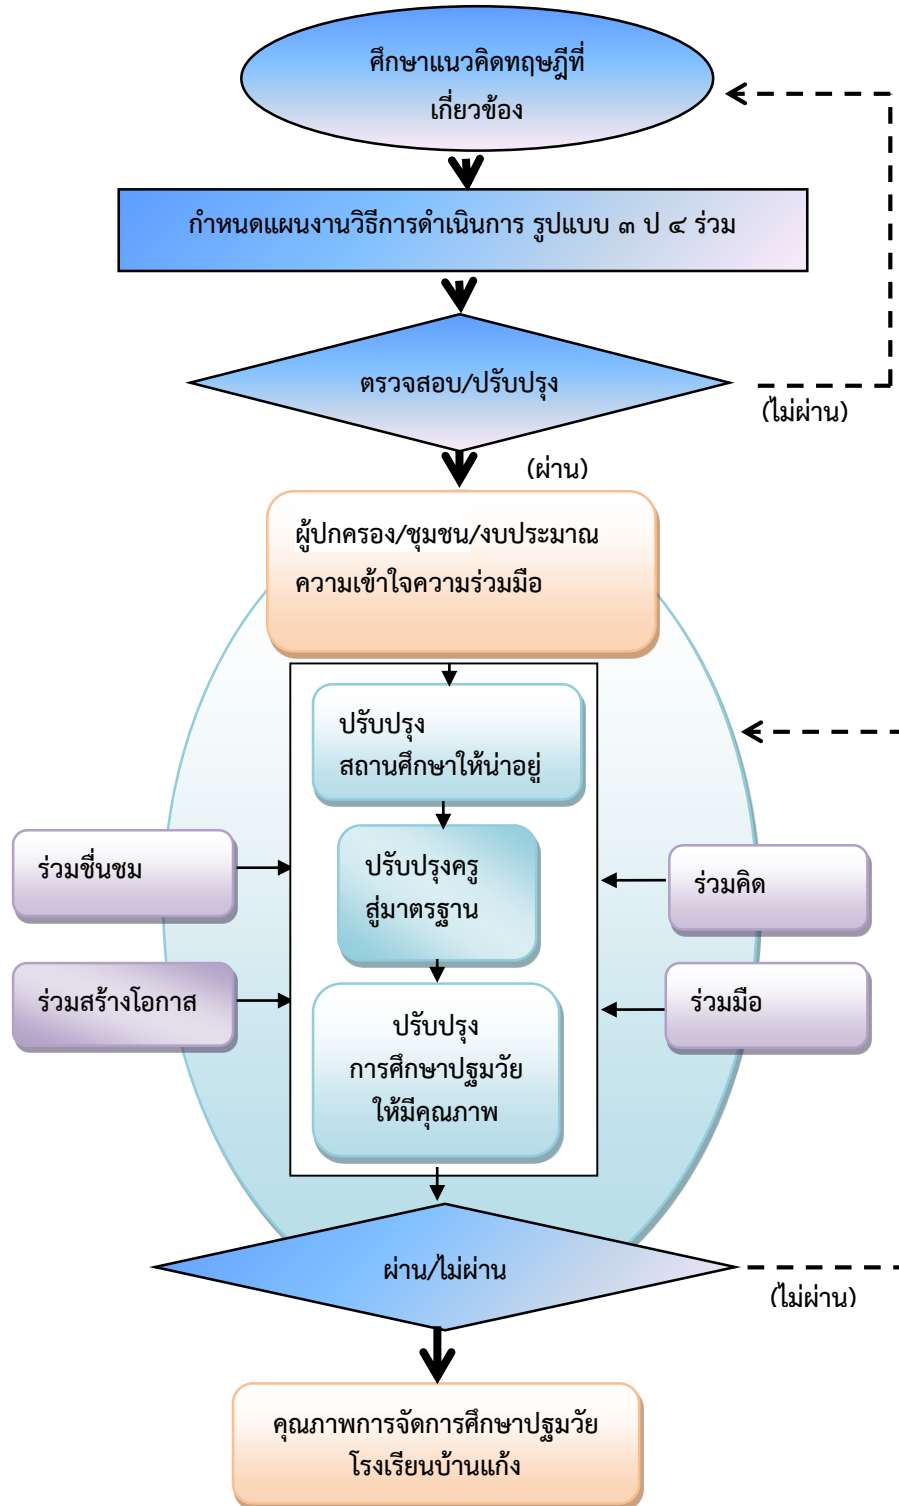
ศึกษาแนวคิดทฤษฎีที่เกี่ยวข้อง

กำหนดแผนงานวิธีการดำเนินการ รูปแบบ ๓ ป ๔ ร่วม

ตรวจสอบ/ปรับปรุง

(ไม่ผ่าน)

(ผ่าน)

ผู้ปกครอง/ชุมชน/งบประมาณ
ความเข้าใจความร่วมมือ

ปรับปรุง
สถานศึกษาให้น่าอยู่

ร่วมชื่นชม

ปรับปรุงครู
สู่มาตรฐาน

ร่วมคิด

ร่วมสร้างโอกาส

ปรับปรุง
การศึกษาปฐมวัย
ให้มีคุณภาพ

ร่วมมือ

ผ่าน/ไม่ผ่าน

(ไม่ผ่าน)

คุณภาพการจัดการศึกษาปฐมวัย
โรงเรียนบ้านแก้ง